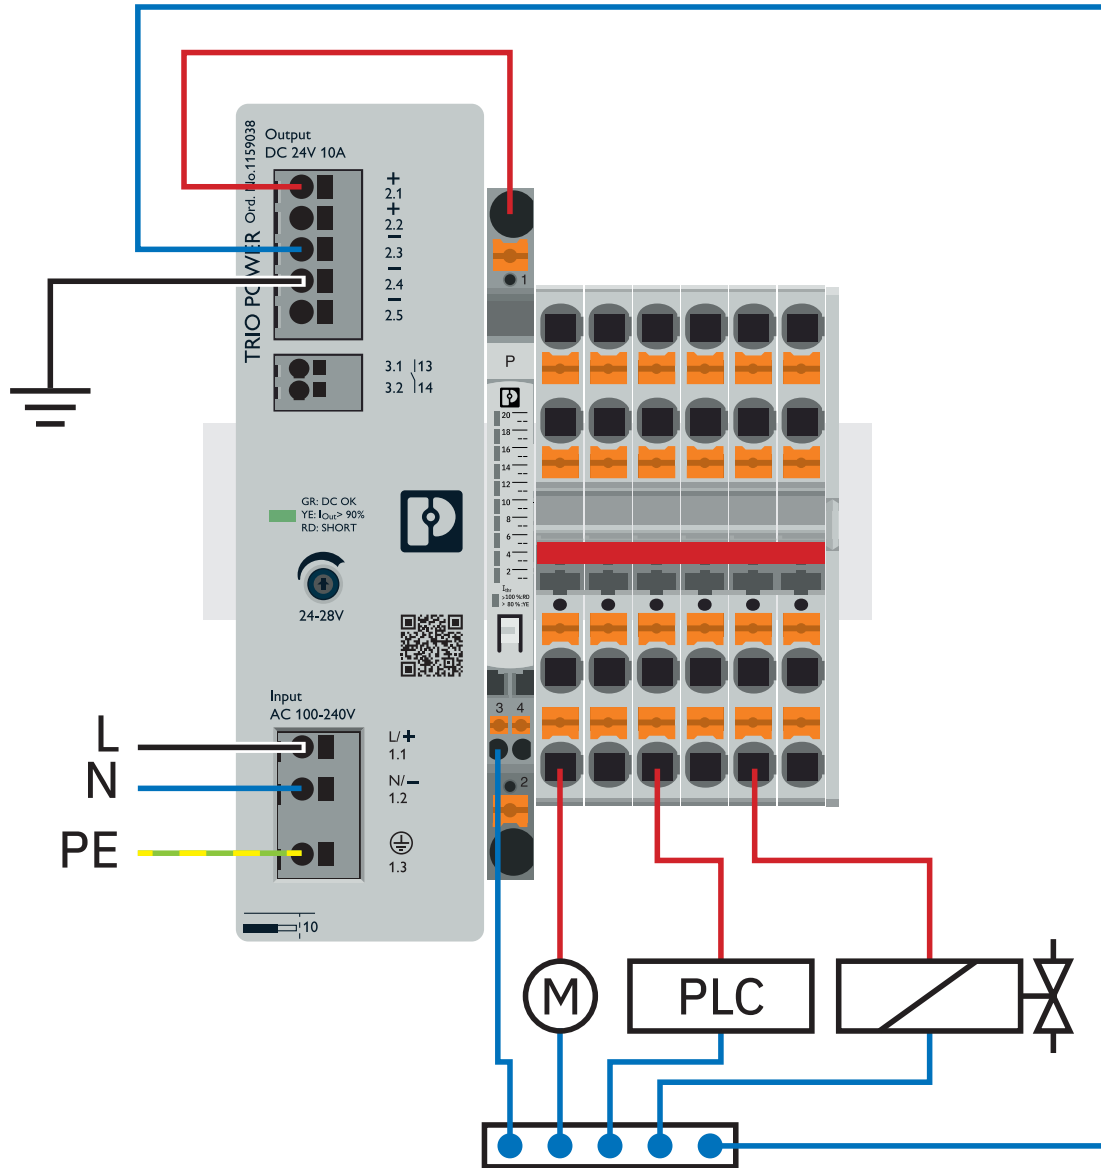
Output
DC 24V 10A

TRIO POWER Ord. No.1159038

+ 2.1
+ 2.2
− 2.3
− 2.4
− 2.5

3.1 13
3.2 14

GR: DC OK
YE: $I_{Out}$> 90%
RD: SHORT

24-28V

Input
AC 100-240V

L
N
PE

L/+
1.1
N/−
1.2
1.3

10

1
P
20
18
16
14
12
10
8
6
4
2
3 4
2

M
PLC